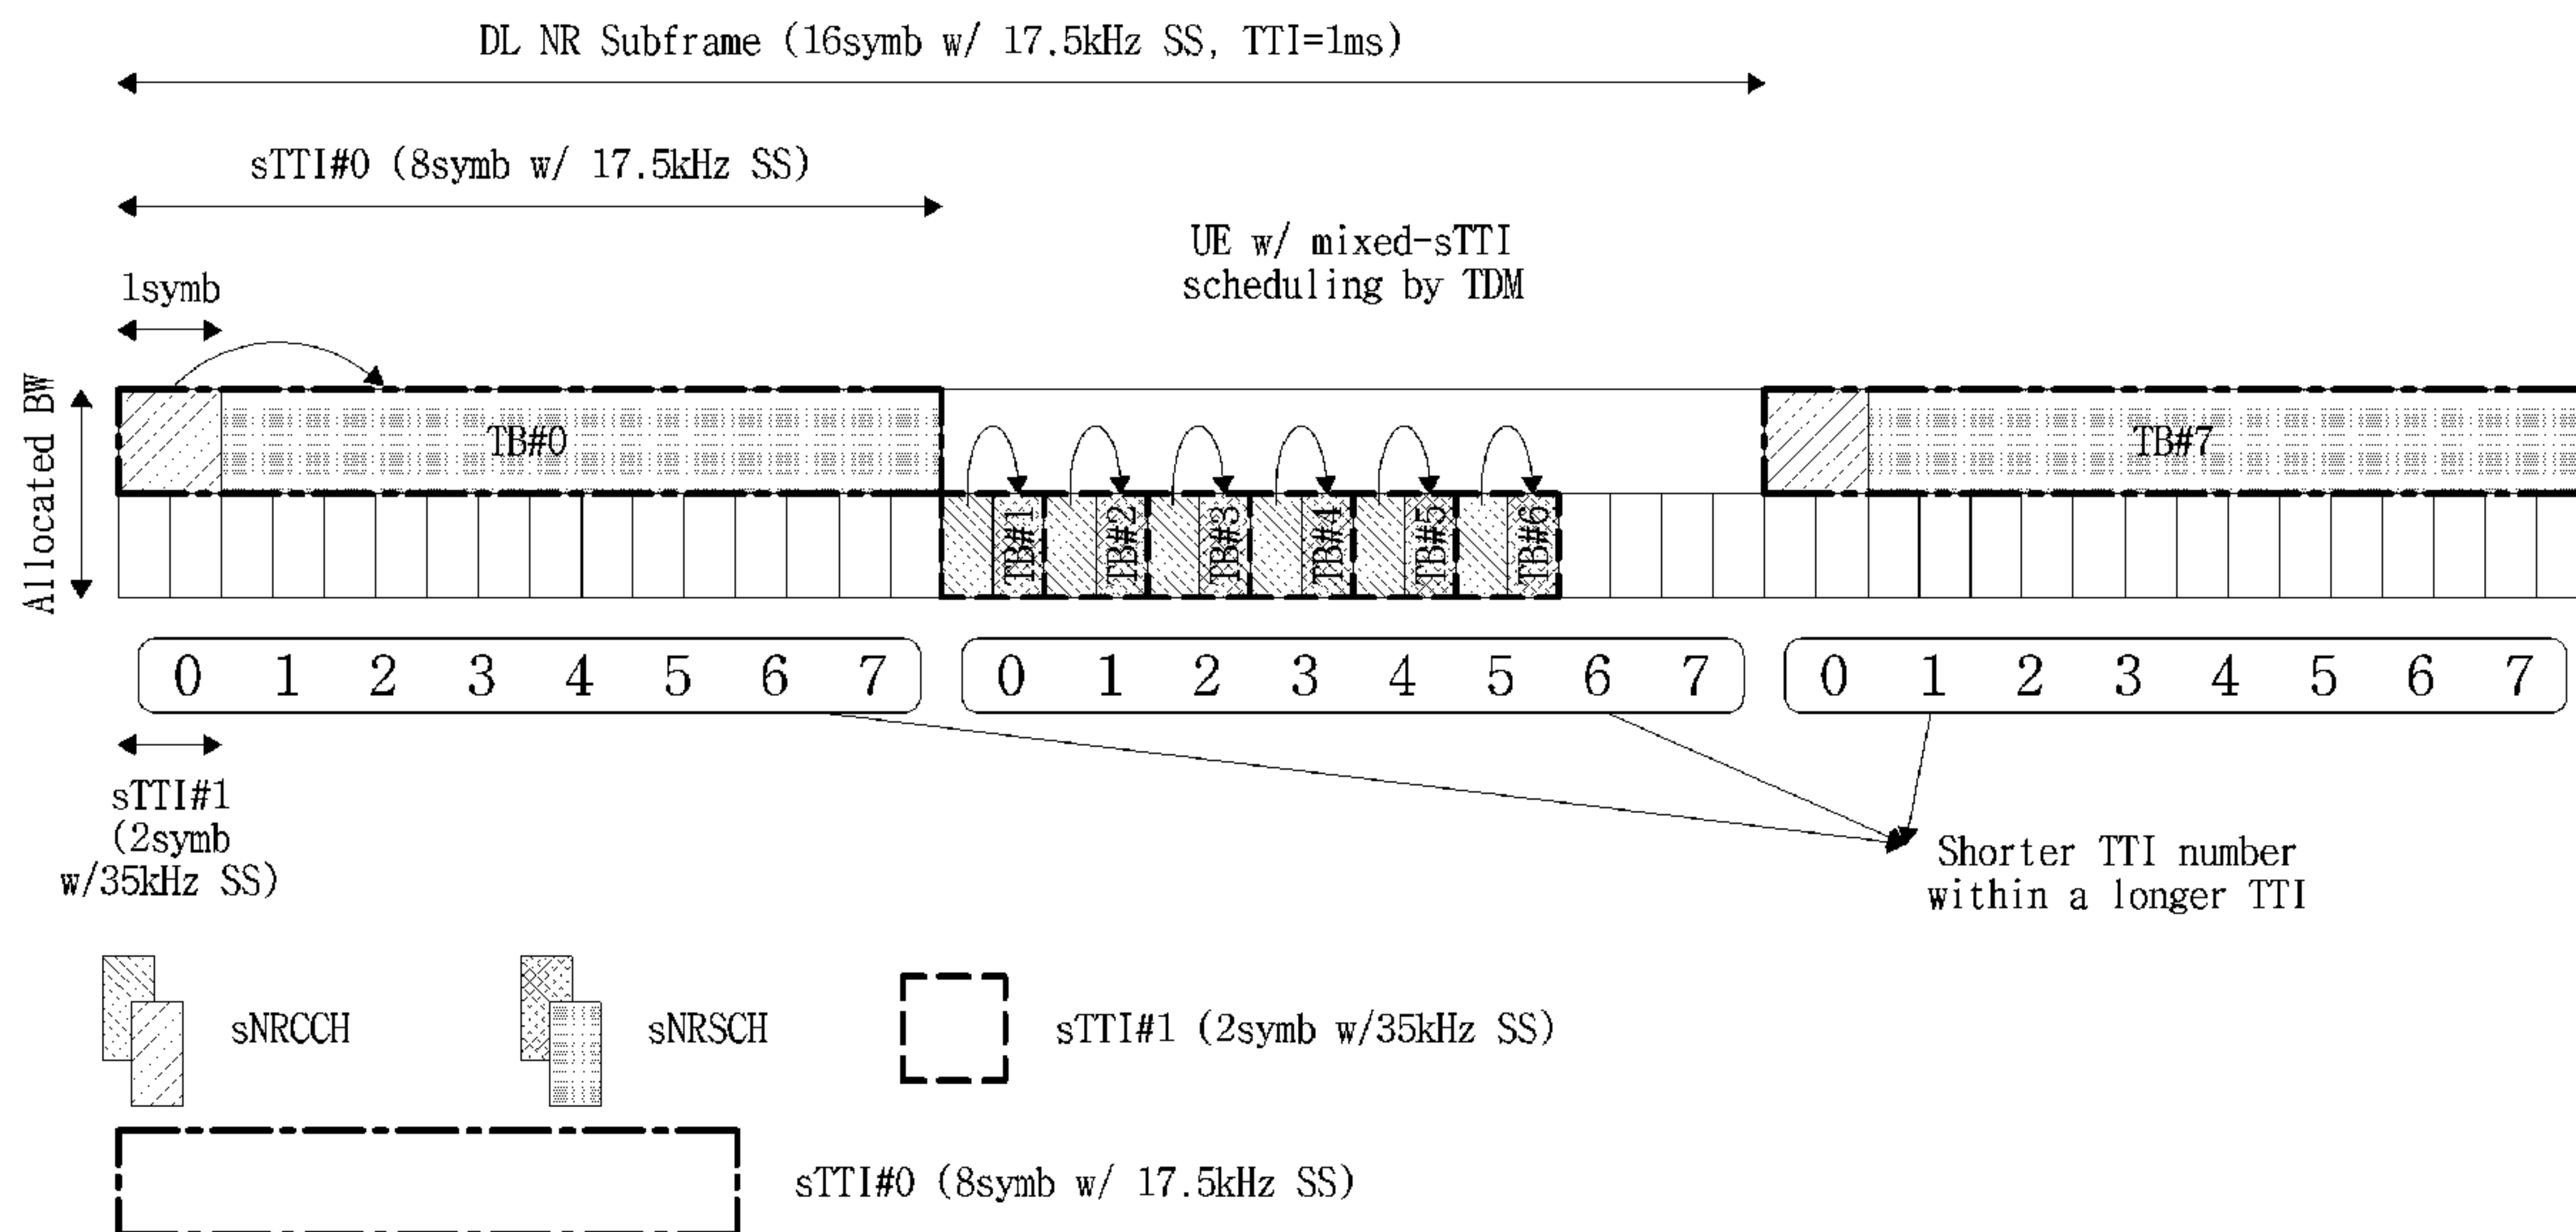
DL NR Subframe (16symb w/ 17.5kHz SS, TTI=1ms)

sTTI#0 (8symb w/ 17.5kHz SS)

UE w/ mixed-sTTI scheduling by TDM

1symb

Allocated BW

TB#0

TB#1 TB#2 TB#3 TB#4 TB#5 TB#6

TB#7

0 1 2 3 4 5 6 7 0 1 2 3 4 5 6 7 0 1 2 3 4 5 6 7

sTTI#1 (2symb w/35kHz SS)

Shorter TTI number within a longer TTI

sNRCCH

sNRSCH

sTTI#1 (2symb w/35kHz SS)

sTTI#0 (8symb w/ 17.5kHz SS)